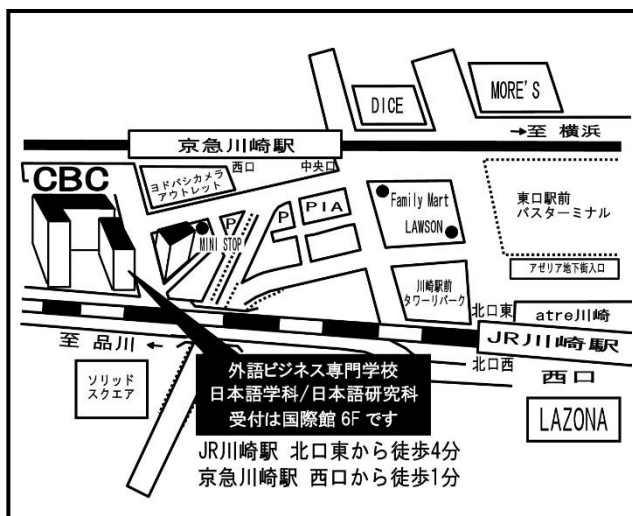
DICE
MORE'S
京急川崎駅
→至 横浜
CBC
西口
中央口
ヨドバシカメラ アウトレット
P
P
PIA
Family Mart
LAWSON
東口駅前 バスターミナル
MINI STOP
川崎駅前 タワーリバーク
アゼリア地下街入口
北口東
atre川崎
JR川崎駅
至 品川 ←
北口西
西口
ソリッド スクエア
外語ビジネス専門学校
日本語学科/日本語研究科
受付は国際館 6F です
LAZONA
JR川崎駅 北口東から徒歩4分
京急川崎駅 西口から徒歩1分